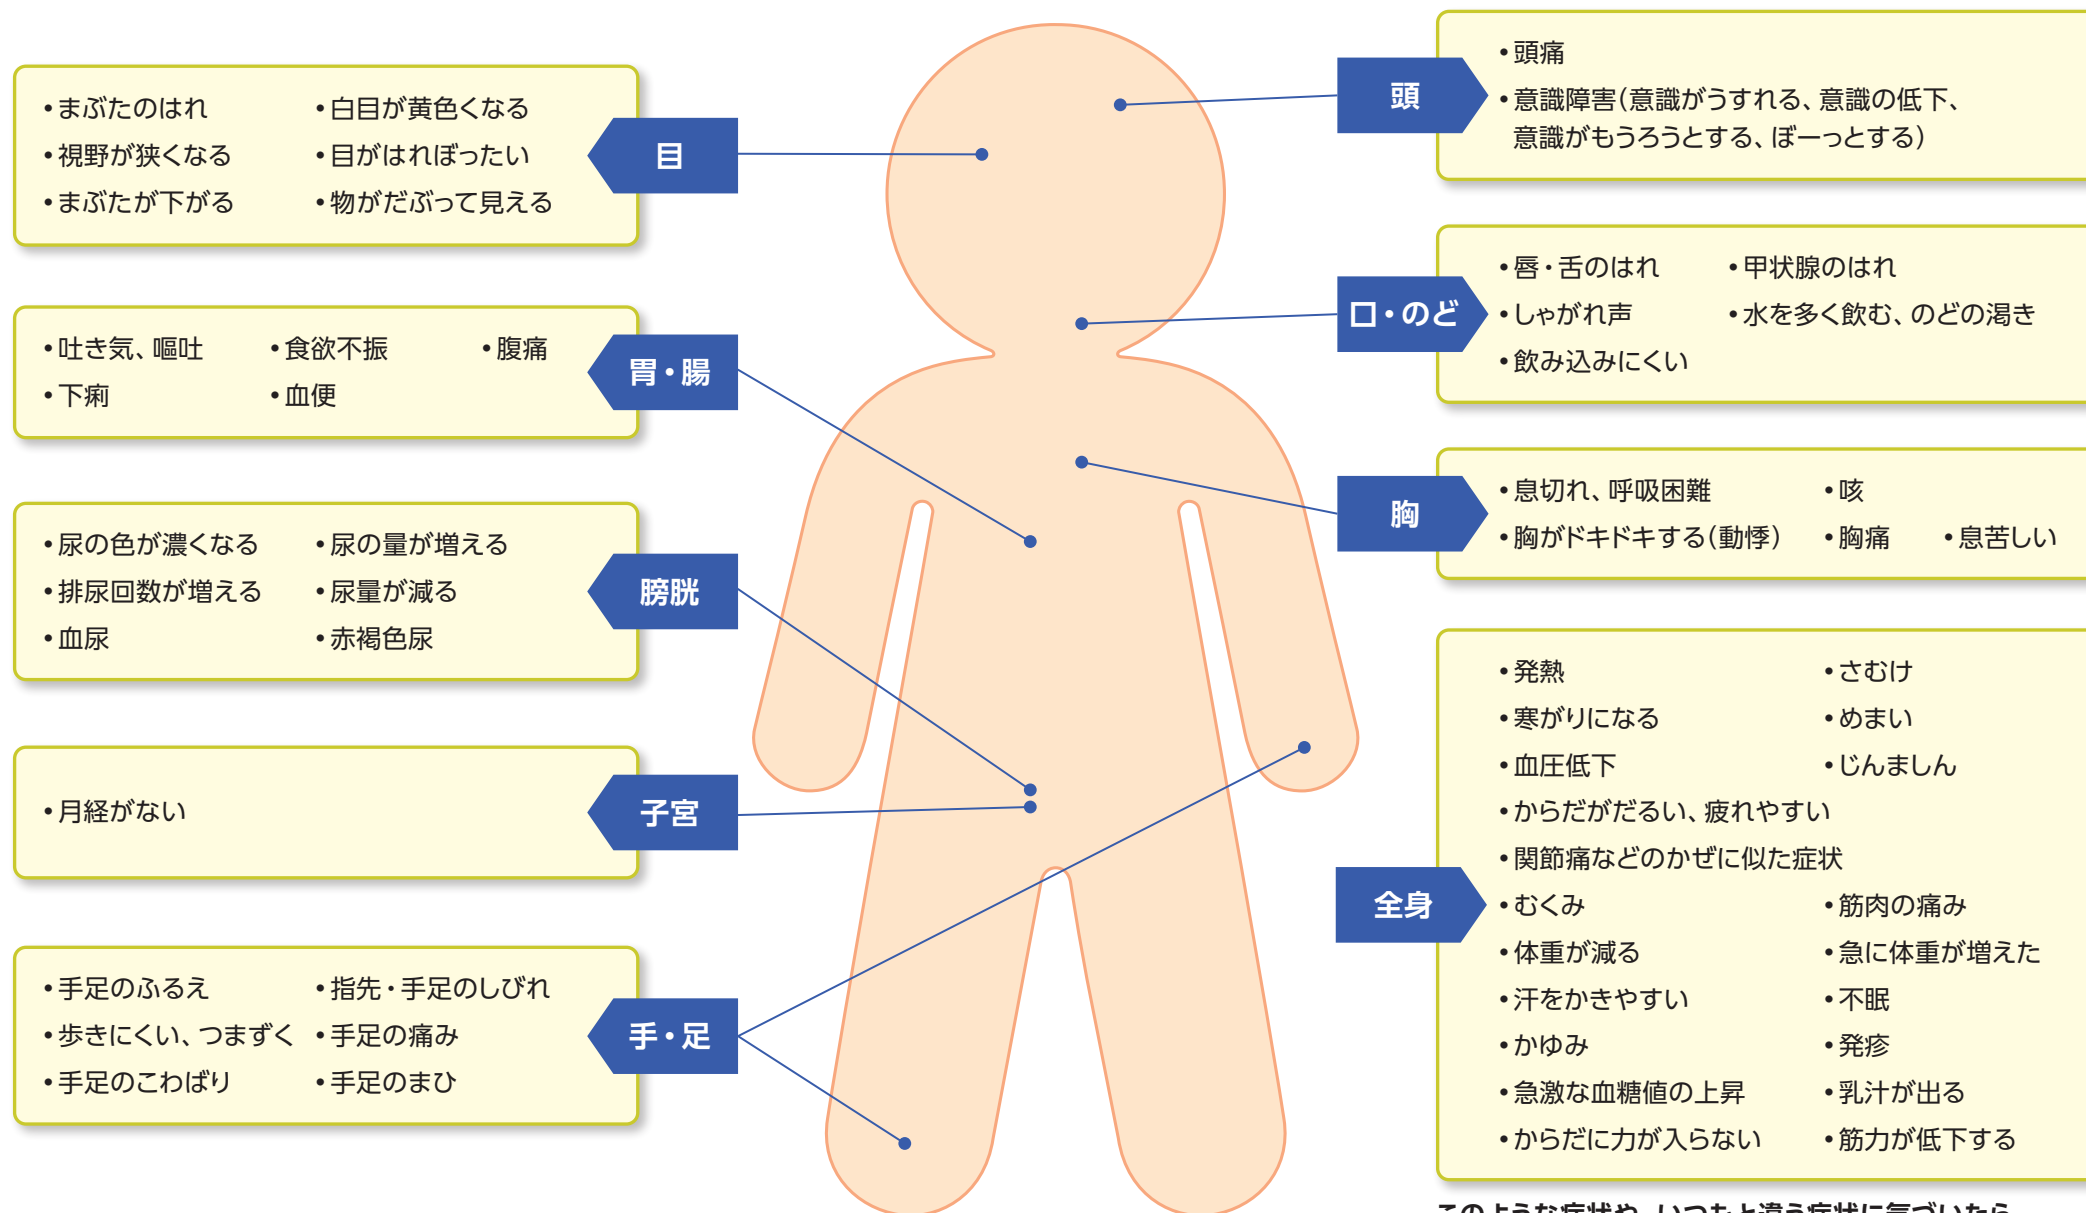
目

• まぶたのはれ
• 視野が狭くなる
• まぶたが下がる
• 白目が黄色くなる
• 目がはれぼったい
• 物がだぶって見える

胃・腸

• 吐き気、嘔吐
• 下痢
• 食欲不振
• 血便
• 腹痛

膀胱

• 尿の色が濃くなる
• 排尿回数が増える
• 血尿
• 尿の量が増える
• 尿量が減る
• 赤褐色尿

子宮

• 月経がない

手・足

• 手足のふるえ
• 歩きにくい、つまずく
• 手足のこわばり
• 指先・手足のしびれ
• 手足の痛み
• 手足のまひ

頭

• 頭痛
• 意識障害(意識がうすれる、意識の低下、意識がもうろうとする、ぼーっとする)

口・のど

• 唇・舌のはれ
• しゃがれ声
• 飲み込みにくい
• 甲状腺のはれ
• 水を多く飲む、のどの渇き

胸

• 息切れ、呼吸困難
• 胸がドキドキする(動悸)
• 咳
• 胸痛
• 息苦しい

全身

• 発熱
• 寒がりになる
• 血圧低下
• さむけ
• めまい
• じんましん
• からだがだるい、疲れやすい
• 関節痛などのかぜに似た症状
• むくみ
• 体重が減る
• 汗をかきやすい
• かゆみ
• 急激な血糖値の上昇
• からだに力が入らない
• 筋肉の痛み
• 急に体重が増えた
• 不眠
• 発疹
• 乳汁が出る
• 筋力が低下する

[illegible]